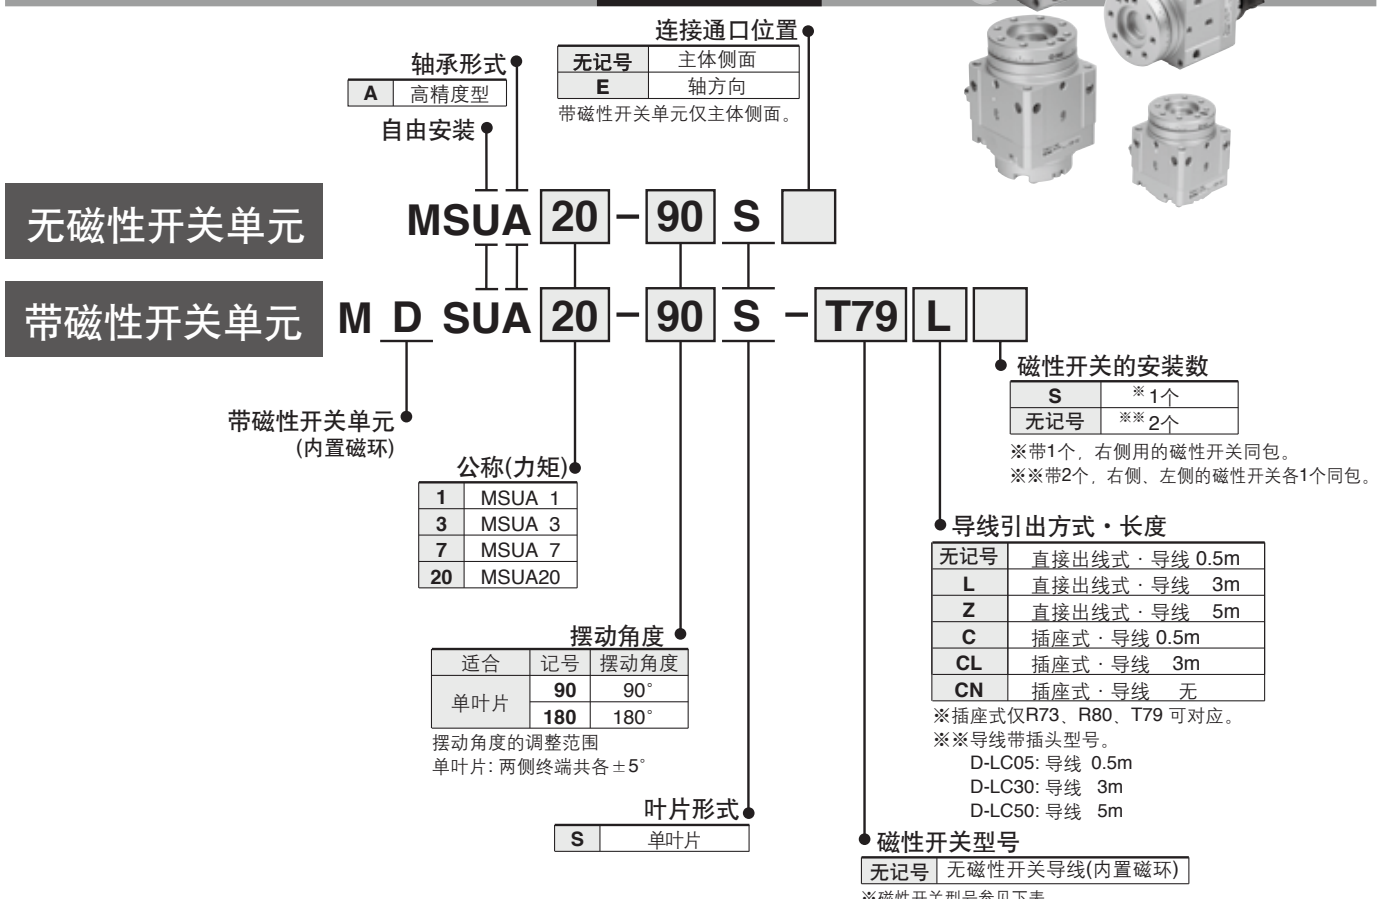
连接通口位置

| 无记号 | 主体侧面 |
|---|---|
| E | 轴方向 |

带磁性开关单元仅主体侧面。

轴承形式

| A | 高精度型 |
|---|---|

自由安装

无磁性开关单元 MSUA 20 – 90 S

带磁性开关单元 M D SUA 20 – 90 S – T79 L

磁性开关的安装数

| S | ※1个 |
|---|---|
| 无记号 | ※※2个 |

※带1个，右侧用的磁性开关同包。
※※带2个，右侧、左侧的磁性开关各1个同包。

带磁性开关单元
(内置磁环)

公称(力矩)

| 1 | MSUA 1 |
|---|---|
| 3 | MSUA 3 |
| 7 | MSUA 7 |
| 20 | MSUA20 |

导线引出方式・长度

| 无记号 | 直接出线式・导线 0.5m |
|---|---|
| L | 直接出线式・导线 3m |
| Z | 直接出线式・导线 5m |
| C | 插座式・导线 0.5m |
| CL | 插座式・导线 3m |
| CN | 插座式・导线 无 |

※插座式仅R73、R80、T79 可对应。
※※导线带插头型号。
D-LC05: 导线 0.5m
D-LC30: 导线 3m
D-LC50: 导线 5m

摆动角度

| 适合 | 记号 | 摆动角度 |
|---|---|---|
| 单叶片 | 90 | 90° |
| | 180 | 180° |

摆动角度的调整范围
单叶片: 两侧终端共各±5°

叶片形式

| S | 单叶片 |
|---|---|

磁性开关型号

| 无记号 | 无磁性开关导线(内置磁环) |
|---|---|

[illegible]